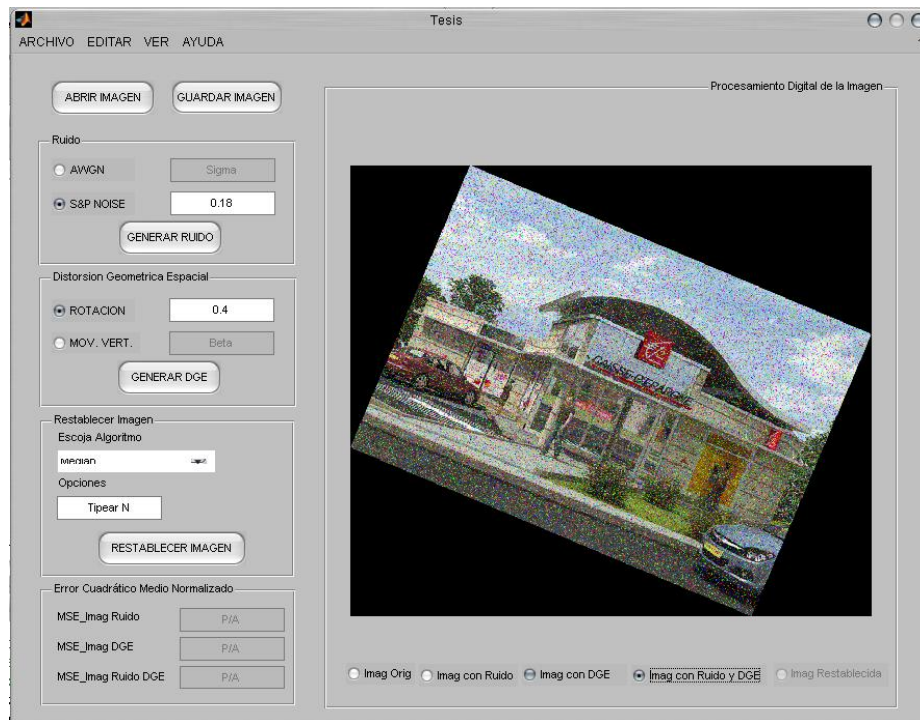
Tesis

ARCHIVO EDITAR VER AYUDA

ABRIR IMAGEN
GUARDAR IMAGEN

Ruido
AWGN
Sigma
S&P NOISE
0.18
GENERAR RUIDO

Distorsion Geometrica Espacial
ROTACION
0.4
MOV. VERT.
Beta
GENERAR DGE

Restablecer Imagen
Escoja Algoritmo
Median
Opciones
Tipear N
RESTABLECER IMAGEN

Error Cuadrático Medio Normalizado
MSE_Imag Ruido
P/A
MSE_Imag DGE
P/A
MSE_Imag Ruido DGE
P/A

Procesamiento Digital de la Imagen

CAISSE D'EPARGNE

Imag Orig
Imag con Ruido
Imag con DGE
Imag con Ruido y DGE
Imag Restablecida